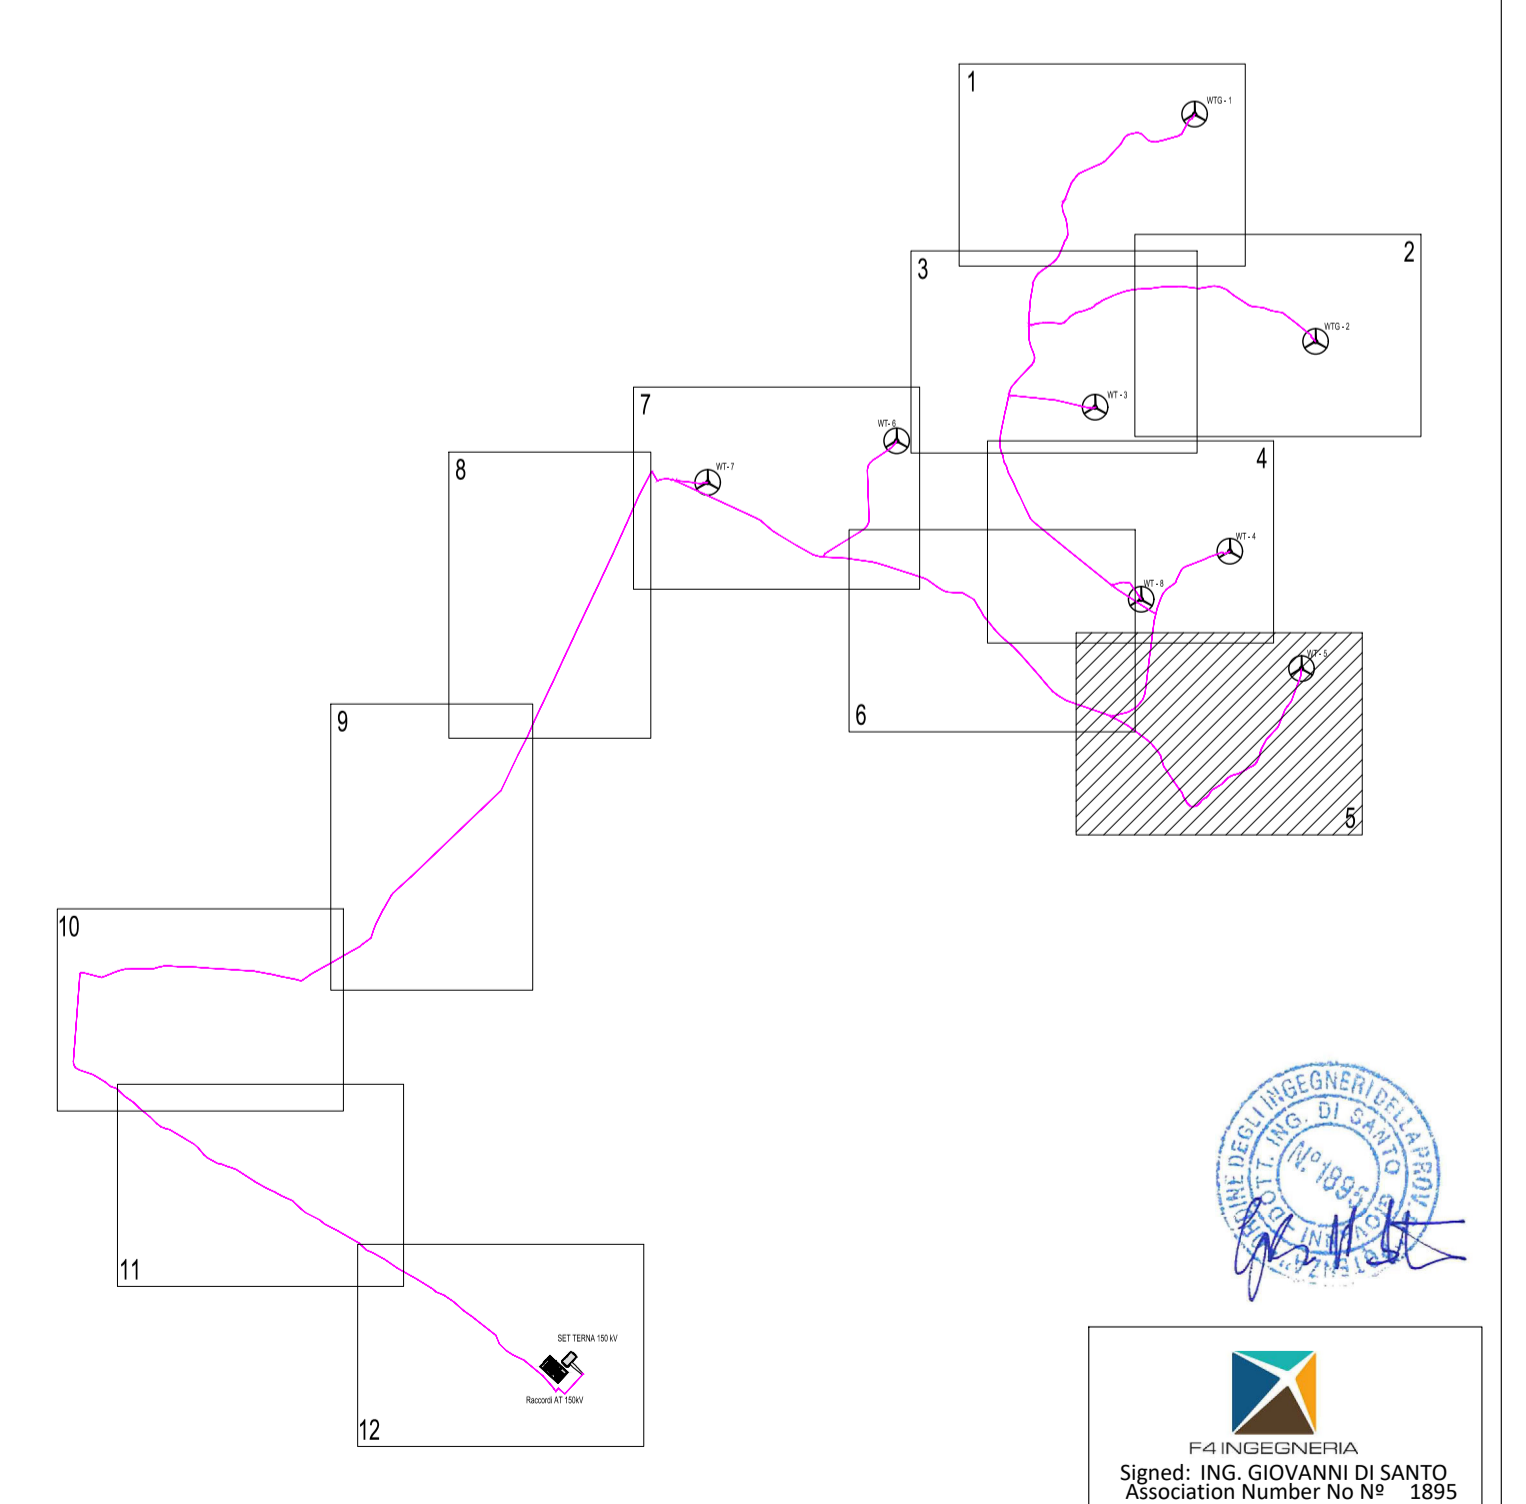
1

WTG - 1

2

3

WTG - 2

WT - 3

7

WT - 6

8

WT - 7

4

WT - 4

WT - 8

WT - 5

6

5

9

10

11

12

SET TERNA 150 kV

Raccordi AT 150kV

ORDINE DEGLI INGEGNERI DELLA PROV. DOTT. ING. DI SANTO Nº 1895 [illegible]

F4 INGEGNERIA
Signed: ING. GIOVANNI DI SANTO
Association Number No Nº 1895